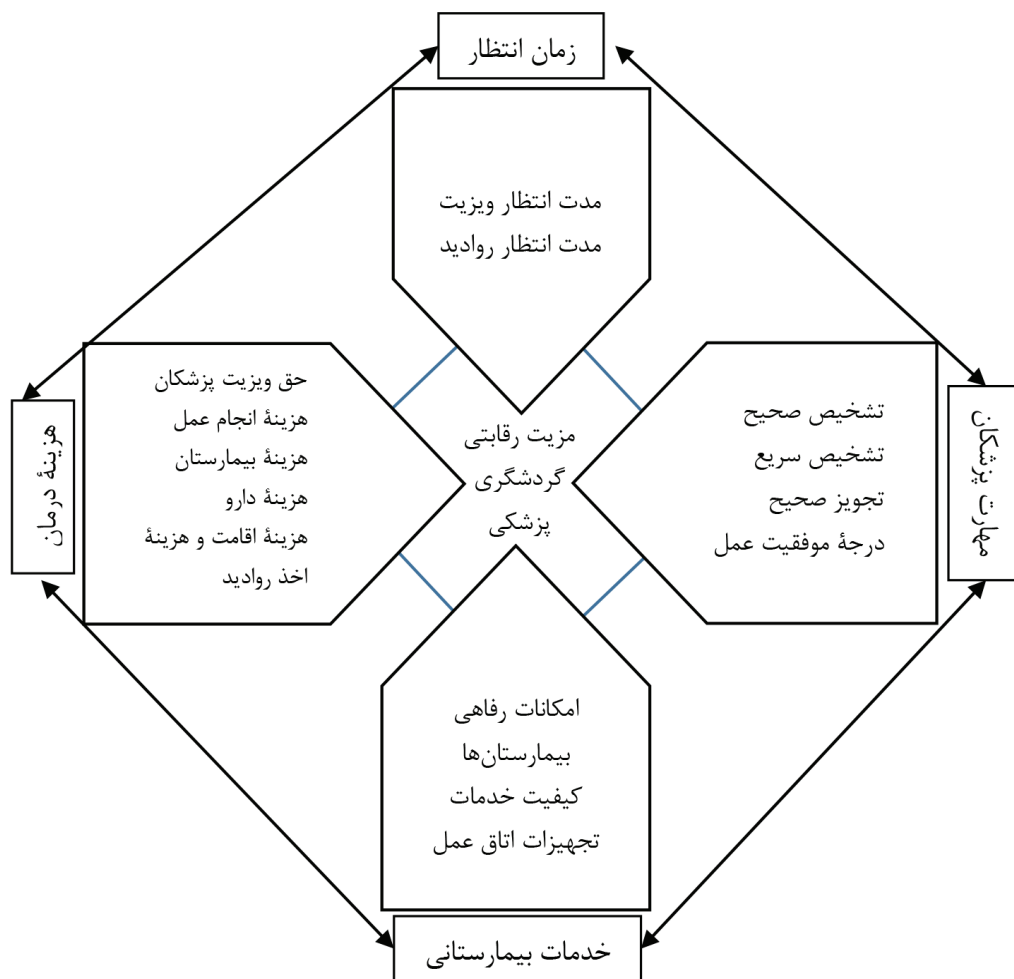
زمان انتظار

مدت انتظار ویزیت
مدت انتظار روادید

هزینهٔ درمان

حق ویزیت پزشکان
هزینهٔ انجام عمل
هزینهٔ بیمارستان
هزینهٔ دارو
هزینهٔ اقامت و هزینهٔ اخذ روادید

مزیت رقابتی گردشگری پزشکی

تشخیص صحیح
تشخیص سریع
تجویز صحیح
درجهٔ موفقیت عمل

مهارت پزشکان

امکانات رفاهی بیمارستان‌ها
کیفیت خدمات
تجهیزات اتاق عمل

خدمات بیمارستانی